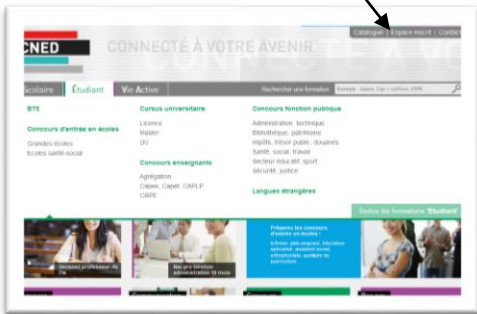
Catalogue | Espace inscrit | Contact

CNED

CONNECTÉ À VOTRE AVENIR

Scolaire | Étudiant | Vie Active

Rechercher une formation | Exemple : blaen, Cap + coiffure, DNB

BTS

Concours d'entrée en écoles

Grandes écoles
Écoles santé-social

Cursus universitaire

Licence
Master
DU

Concours enseignants

Agrégation
Capes, Capet, CAPLP
CRPE

Concours fonction publique

Administration, technique
Bibliothèque, patrimoine
Impôts, trésor public, douanes
Santé, social, travail
Secteur éducatif, sport
Sécurité, justice

Langues étrangères

Toutes les formations "Étudiant"

Devenez professeur de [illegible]

Bac pro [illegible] administration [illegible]

Préparez les concours d'entrée en écoles : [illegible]